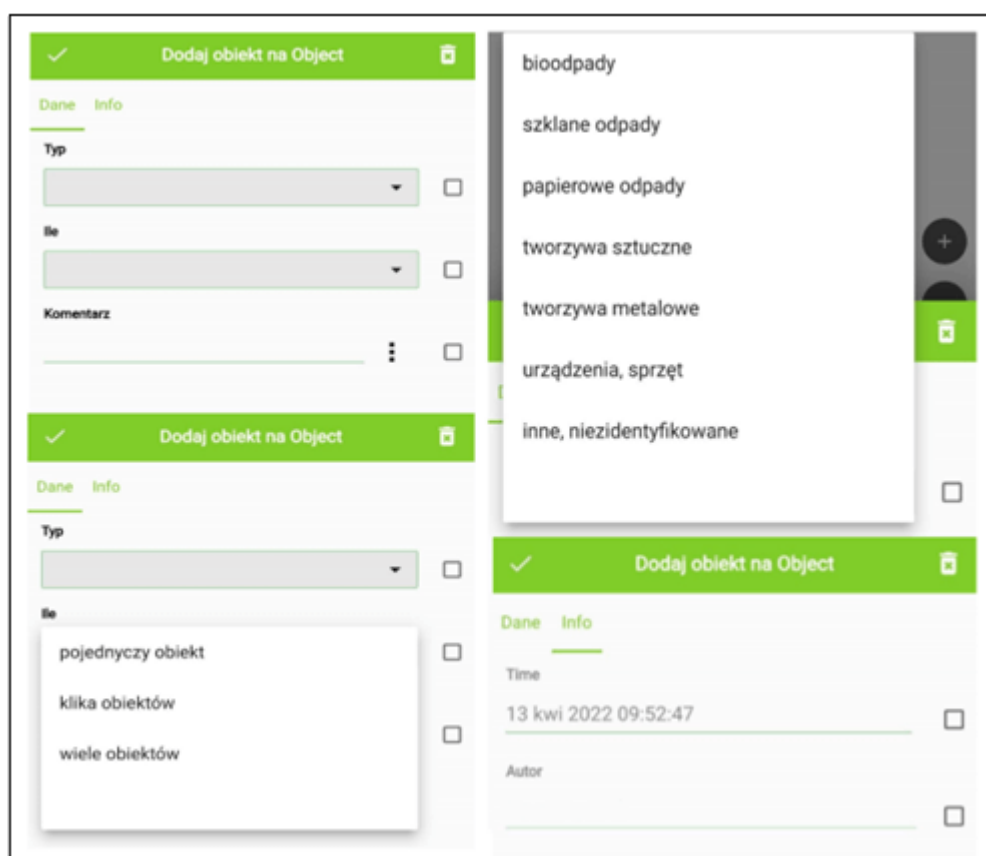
Dodaj obiekt na Object

Dane Info

Typ

Ile

Komentarz

Dodaj obiekt na Object

Dane Info

Typ

Ile

pojedynczy obiekt

klika obiektów

wiele obiektów

bioodpady

szklane odpady

papierowe odpady

tworzywa sztuczne

tworzywa metalowe

urządzenia, sprzęt

inne, niezidentyfikowane

Dodaj obiekt na Object

Dane Info

Time

13 kwi 2022 09:52:47

Autor